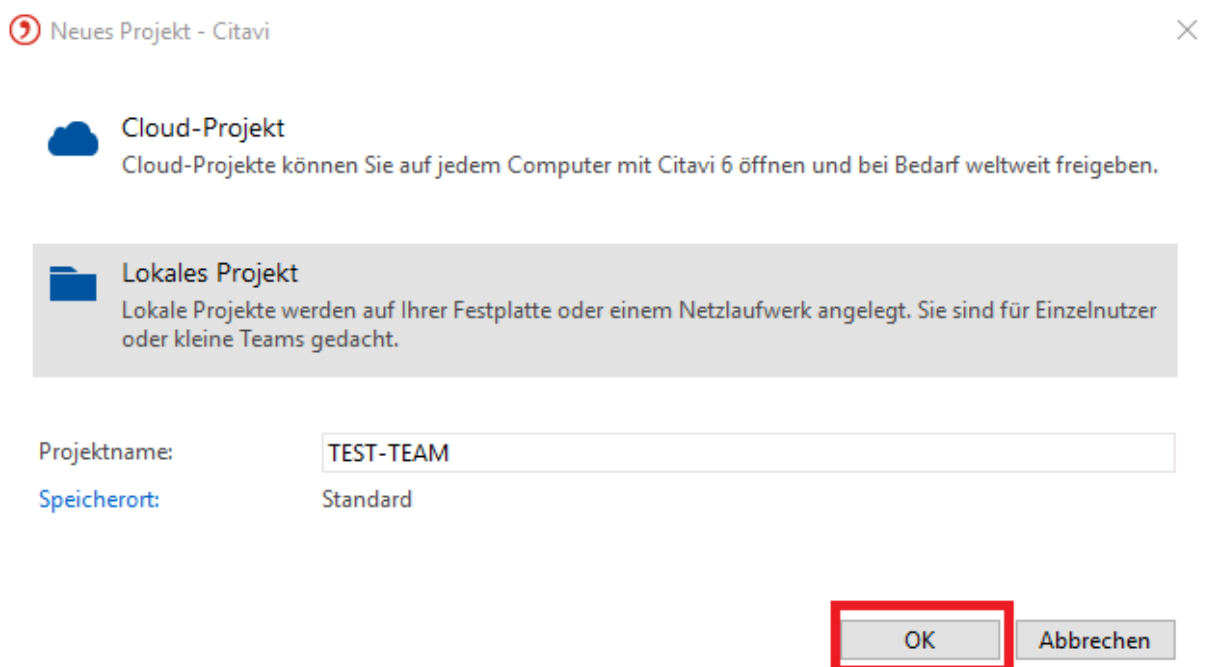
Neues Projekt - Citavi

Cloud-Projekt
Cloud-Projekte können Sie auf jedem Computer mit Citavi 6 öffnen und bei Bedarf weltweit freigeben.

Lokales Projekt
Lokale Projekte werden auf Ihrer Festplatte oder einem Netzlaufwerk angelegt. Sie sind für Einzelnutzer oder kleine Teams gedacht.

Projektname: TEST-TEAM
Speicherort: Standard

OK
Abbrechen